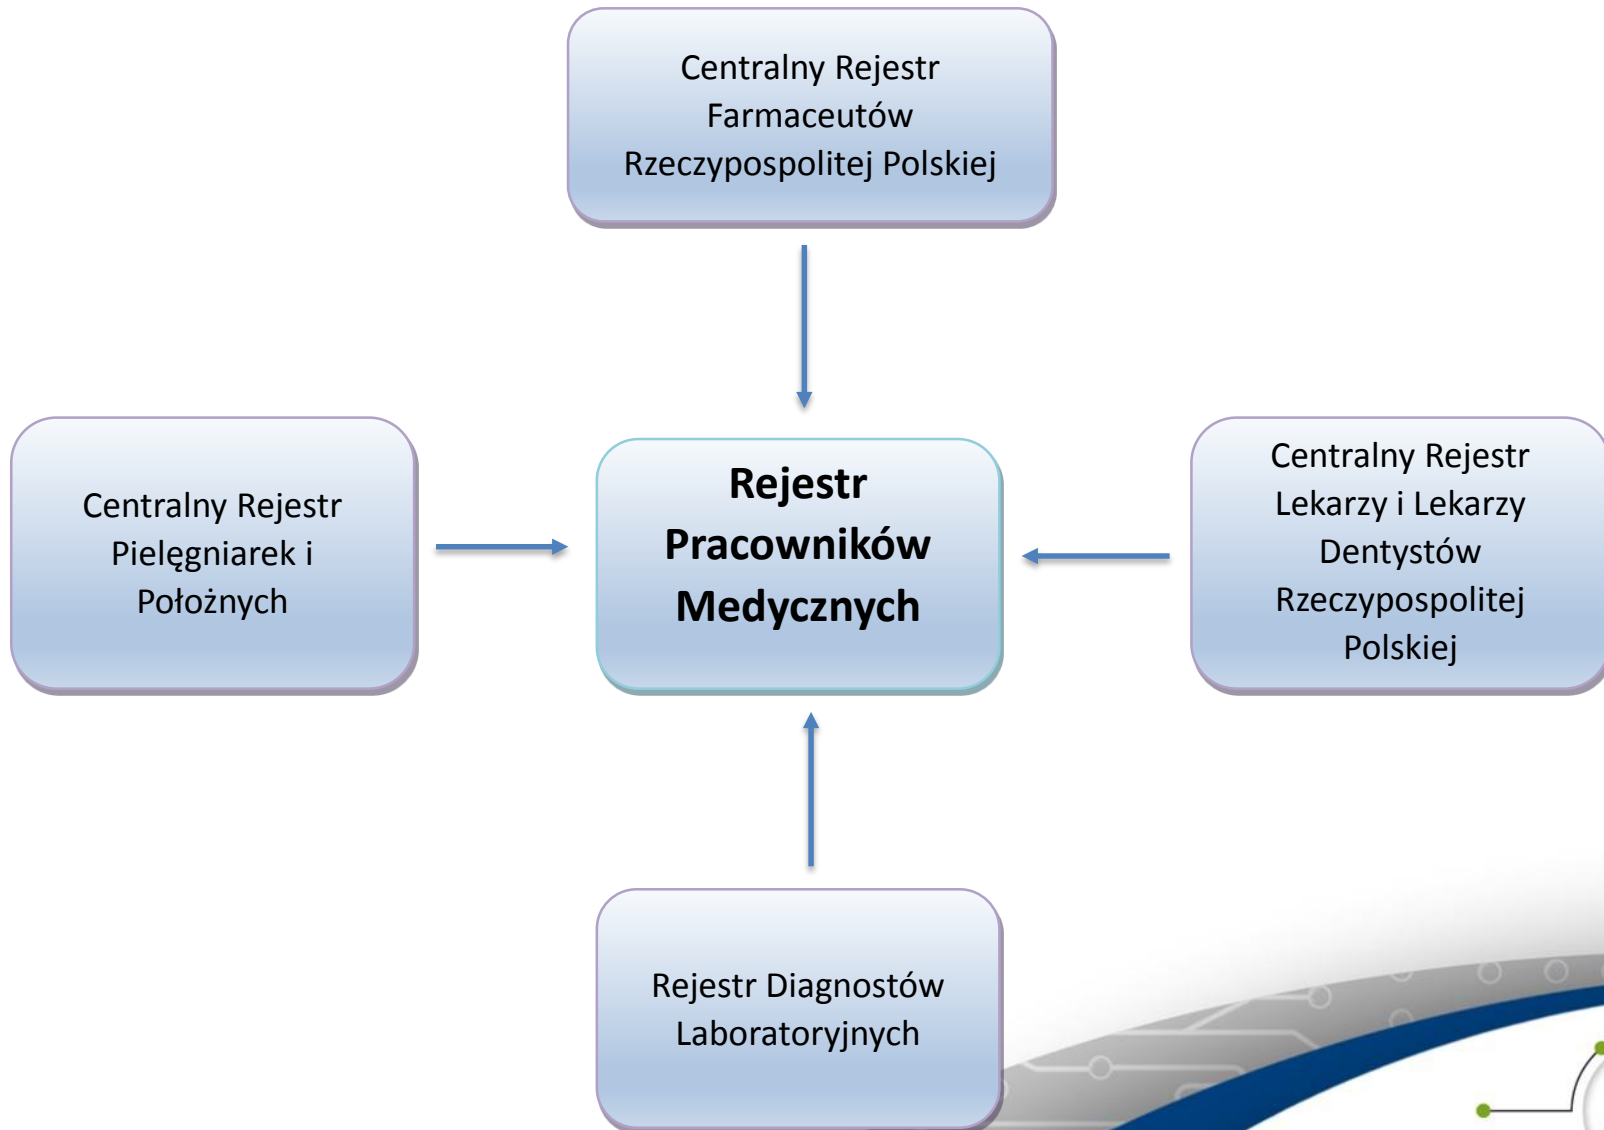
Centralny Rejestr Farmaceutów Rzeczypospolitej Polskiej

Centralny Rejestr Pielęgniarek i Położnych

**Rejestr Pracowników Medycznych**

Centralny Rejestr Lekarzy i Lekarzy Dentystów Rzeczypospolitej Polskiej

Rejestr Diagnostów Laboratoryjnych